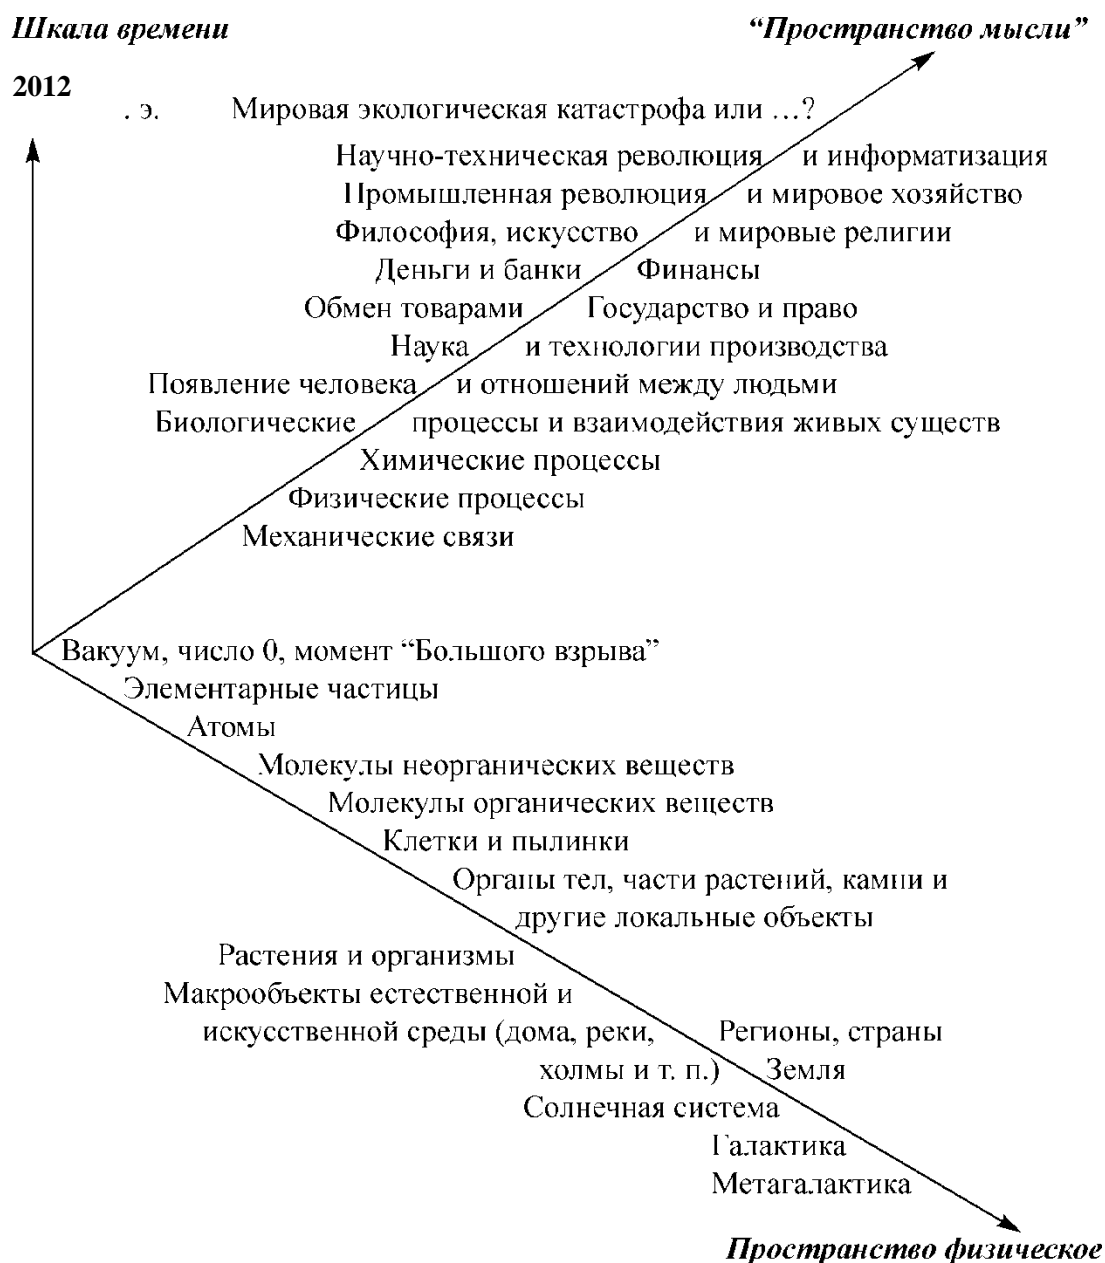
Шкала времени

"Пространство мысли"

2012

. э. Мировая экологическая катастрофа или …?

Научно-техническая революция и информатизация

Промышленная революция и мировое хозяйство

Философия, искусство и мировые религии

Деньги и банки Финансы

Обмен товарами Государство и право

Наука и технологии производства

Появление человека и отношений между людьми

Биологические процессы и взаимодействия живых существ

Химические процессы

Физические процессы

Механические связи

Вакуум, число 0, момент "Большого взрыва"

Элементарные частицы

Атомы

Молекулы неорганических веществ

Молекулы органических веществ

Клетки и пылинки

Органы тел, части растений, камни и другие локальные объекты

Растения и организмы

Макрообъекты естественной и искусственной среды (дома, реки, холмы и т. п.)

Регионы, страны

Земля

Солнечная система

Галактика

Метагалактика

Пространство физическое